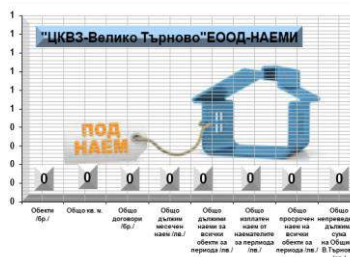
"ЦКВЗ-Велико Търново"ЕООД-НАЕМИ

ПОД НАЕМ

1
1
1
1
1
1
0
0
0
0

0 0 0 0 0 0 0 0

Обекти /бр./
Общо кв. м.
Общо договори /бр./
Общо дължим месечен наем /лв./
Общо дължими наеми за всички обекти за периода /лв./
Общо изплатен наем от наемателите за периода /лв./
Общо просрочен наем на всички обекти за периода /лв./
Общо непреведен сума на Общи В.Търнов